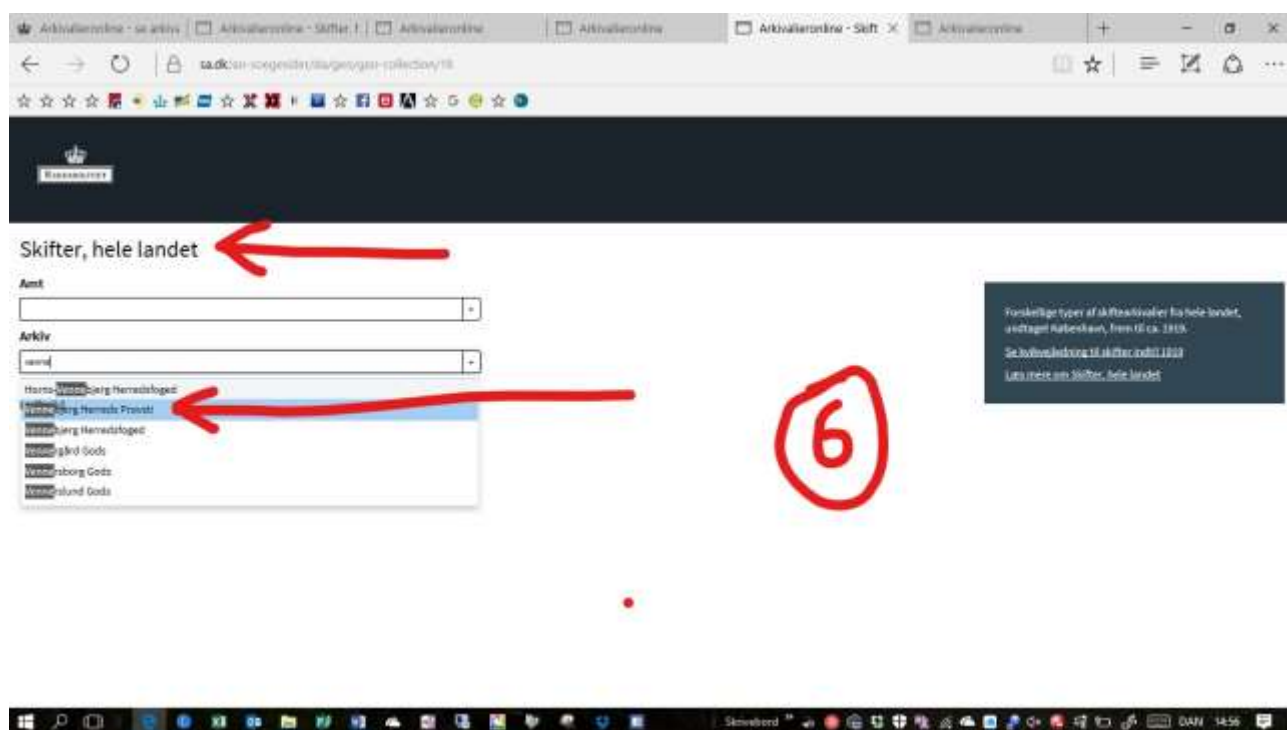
Arkivalieronline - se arkiv | Arkivalieronline - Skifter, | Arkivalieronline | Arkivalieronline | Arkivalieronline - Skift × | Arkivalieronline

sa.dk/ao-soegesiden/da/geo/geo-collection/18

Skifter, hele landet

Amt

Arkiv

venn

Horns-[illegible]bjerg Herredsfoged
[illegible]bjerg Herreds Provsti
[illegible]bjerg Herredsfoged
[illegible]gård Gods
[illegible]sborg Gods
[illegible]slund Gods

6

Forskellige typer af skiftearkivalier fra hele landet, undtaget København, frem til ca. 1919.

Se hoflevejledning til skifter indtil 1919

Læs mere om Skifter, hele landet

Skrivebord DAN 14:56